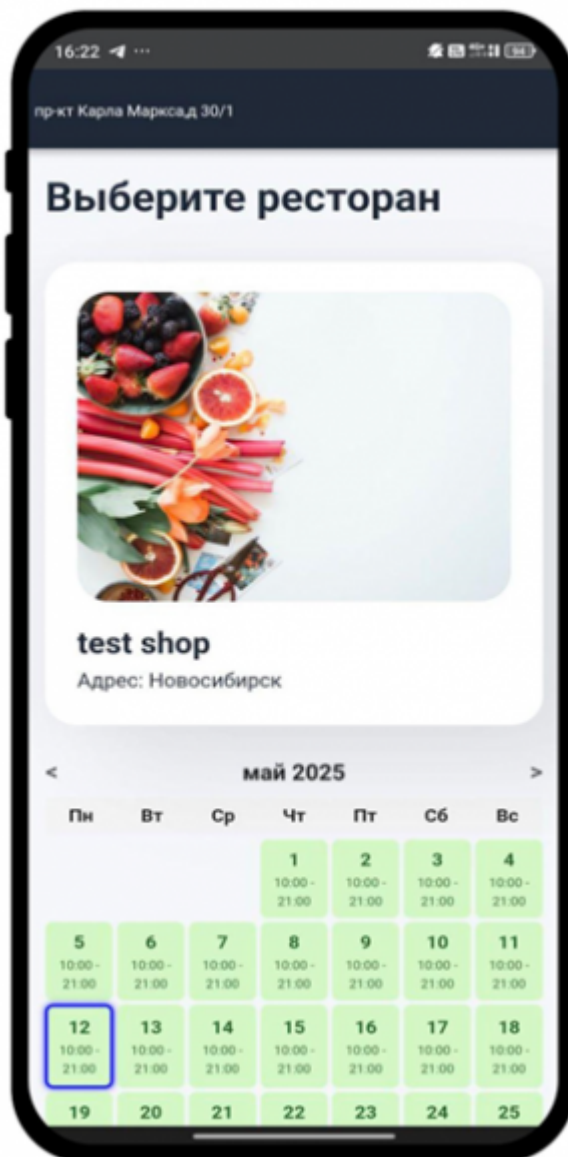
16:22

пр-кт Карла Маркса,д 30/1

Выберите ресторан

test shop

Адрес: Новосибирск

<

май 2025

>

| Пн | Вт | Ср | Чт | Пт | Сб | Вс |
|---|---|---|---|---|---|---|
| | | | 1 10:00 - 21:00 | 2 10:00 - 21:00 | 3 10:00 - 21:00 | 4 10:00 - 21:00 |
| 5 10:00 - 21:00 | 6 10:00 - 21:00 | 7 10:00 - 21:00 | 8 10:00 - 21:00 | 9 10:00 - 21:00 | 10 10:00 - 21:00 | 11 10:00 - 21:00 |
| 12 10:00 - 21:00 | 13 10:00 - 21:00 | 14 10:00 - 21:00 | 15 10:00 - 21:00 | 16 10:00 - 21:00 | 17 10:00 - 21:00 | 18 10:00 - 21:00 |
| 19 | 20 | 21 | 22 | 23 | 24 | 25 |